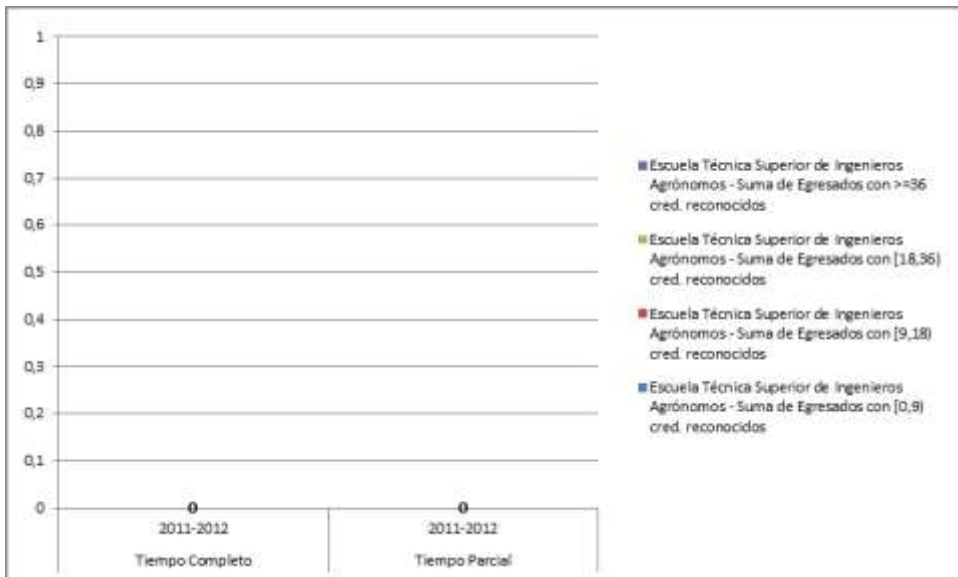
1
0,9
0,8
0,7
0,6
0,5
0,4
0,3
0,2
0,1
0

0
2011-2012
Tiempo Completo

0
2011-2012
Tiempo Parcial

Escuela Técnica Superior de Ingenieros Agrónomos - Suma de Egresados con >=36 cred. reconocidos
Escuela Técnica Superior de Ingenieros Agrónomos - Suma de Egresados con [18,36) cred. reconocidos
Escuela Técnica Superior de Ingenieros Agrónomos - Suma de Egresados con [9,18) cred. reconocidos
Escuela Técnica Superior de Ingenieros Agrónomos - Suma de Egresados con [0,9) cred. reconocidos